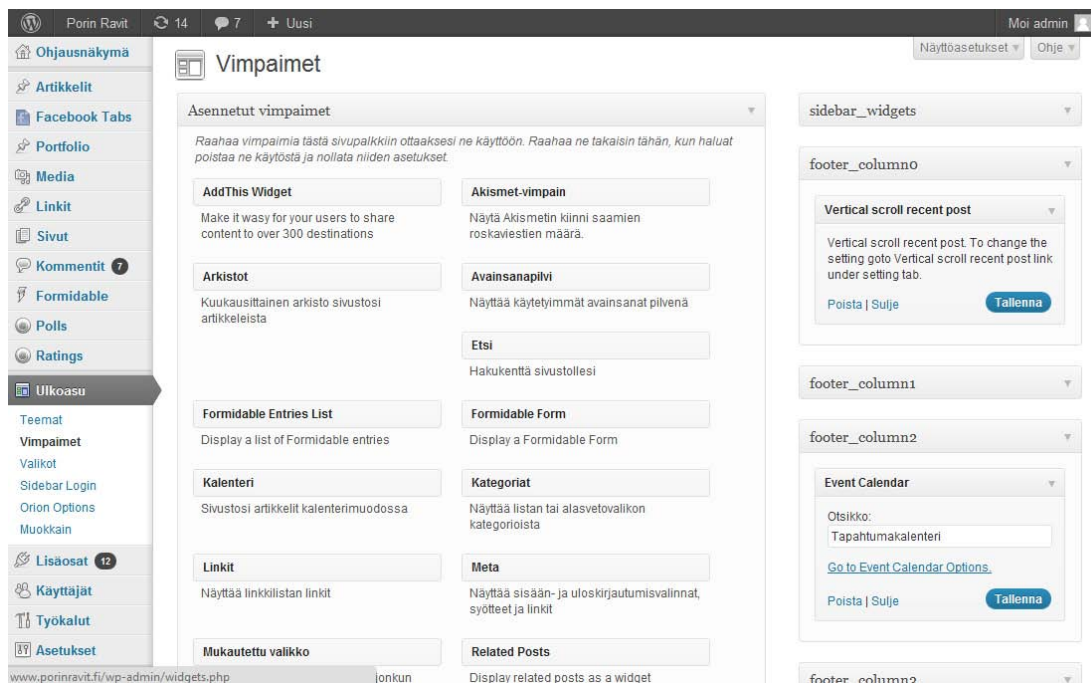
Porin Ravit 14 7 + Uusi Moi admin

Ohjausnäkymä
Artikkelit
Facebook Tabs
Portfolio
Media
Linkit
Sivut
Kommentit 7
Formidable
Polls
Ratings
Ulkoasu
Teemat
Vimpaimet
Valikot
Sidebar Login
Orion Options
Muokkain
Lisäosat 12
Käyttäjät
Työkalut
Asetukset

Vimpaimet

Näyttöasetukset ▾ Ohje ▾

Asennetut vimpaimet

Raahaa vimpaimia tästä sivupalkkiin ottaaksesi ne käyttöön. Raahaa ne takaisin tähän, kun haluat poistaa ne käytöstä ja nollata niiden asetukset.

AddThis Widget
Make it wasy for your users to share content to over 300 destinations

Akismet-vimpain
Näytä Akismetin kiinni saamien roskaviestien määrä.

Arkistot
Kuukausittainen arkisto sivustosi artikkeleista

Avainsanapilvi
Näyttää käytetyimmät avainsanat pilvenä

Etsi
Hakukenttä sivustollesi

Formidable Entries List
Display a list of Formidable entries

Formidable Form
Display a Formidable Form

Kalenteri
Sivustosi artikkelit kalenterimuodossa

Kategoriat
Näyttää listan tai alasvetovalikon kategorioista

Linkit
Näyttää linkkilistan linkit

Meta
Näyttää sisään- ja uloskirjautumisvalinnat, syötteet ja linkit

Mukautettu valikko
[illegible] jonkun

Related Posts
Display related posts as a widget

www.porinravit.fi/wp-admin/widgets.php

sidebar_widgets

footer_column0

Vertical scroll recent post
Vertical scroll recent post. To change the setting goto Vertical scroll recent post link under setting tab.
Poista | Sulje Tallenna

footer_column1

footer_column2

Event Calendar
Otsikko:
Tapahtumakalenteri
Go to Event Calendar Options.
Poista | Sulje Tallenna

footer_column3